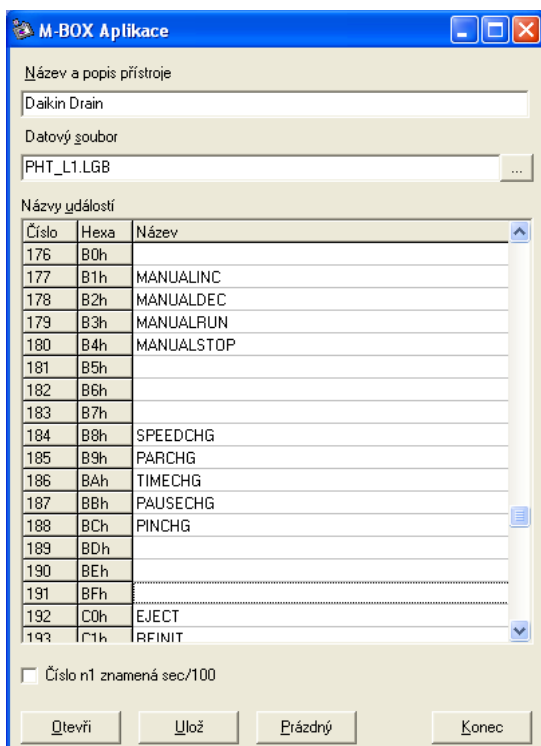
M-BOX Aplikace

Název a popis přístroje

Daikin Drain

Datový soubor

PHT_L1.LGB

...

Názvy událostí

| Číslo | Hexa | Název |
|---|---|---|
| 176 | B0h | |
| 177 | B1h | MANUALINC |
| 178 | B2h | MANUALDEC |
| 179 | B3h | MANUALRUN |
| 180 | B4h | MANUALSTOP |
| 181 | B5h | |
| 182 | B6h | |
| 183 | B7h | |
| 184 | B8h | SPEEDCHG |
| 185 | B9h | PARCHG |
| 186 | BAh | TIMECHG |
| 187 | BBh | PAUSECHG |
| 188 | BCh | PINCHG |
| 189 | BDh | |
| 190 | BEh | |
| 191 | BFh | |
| 192 | C0h | EJECT |
| 193 | C1h | REINIT |

Číslo n1 znamená sec/100

Otevři

Ulož

Prázdný

Konec